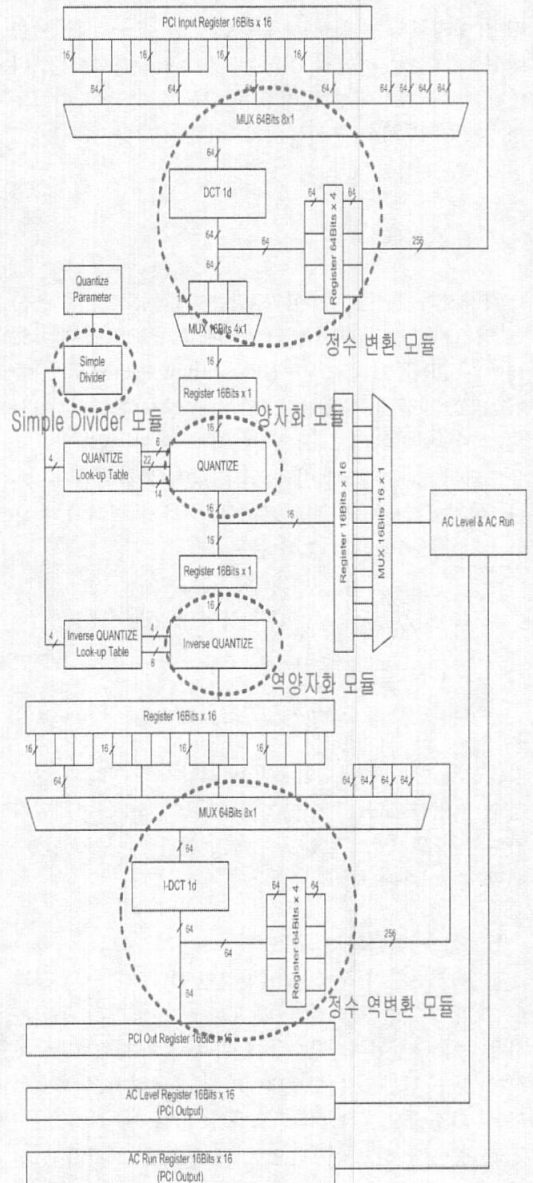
PCI Input Register 16Bits x 16

16 16 16 16

64 64 64 64 64 64 64 64

MUX 64Bits 8x1

64

DCT 1d

64

64

Register 64Bits x 4

64

256

64

Quantize Parameter

MUX 16Bits 4x1

Simple Divider

정수 변환 모듈

16

Register 16Bits x 1

Simple Divider 모듈

양자화 모듈

4

QUANTIZE Look-up Table

6

22

14

QUANTIZE

16

16

Register 16Bits x 16

MUX 16Bits 16 x 1

AC Level & AC Run

16

Register 16Bits x 1

16

4

Inverse QUANTIZE Look-up Table

4

6

Inverse QUANTIZE

역양자화 모듈

Register 16Bits x 16

16 16 16 16

64 64 64 64 64

MUX 64Bits 8x1

64

I-DCT 1d

64

Register 64Bits x 4

64

64

256

64

정수 역변환 모듈

PCI Out Register 16Bits x 16

AC Level Register 16Bits x 16 (PCI Output)

AC Run Register 16Bits x 16 (PCI Output)